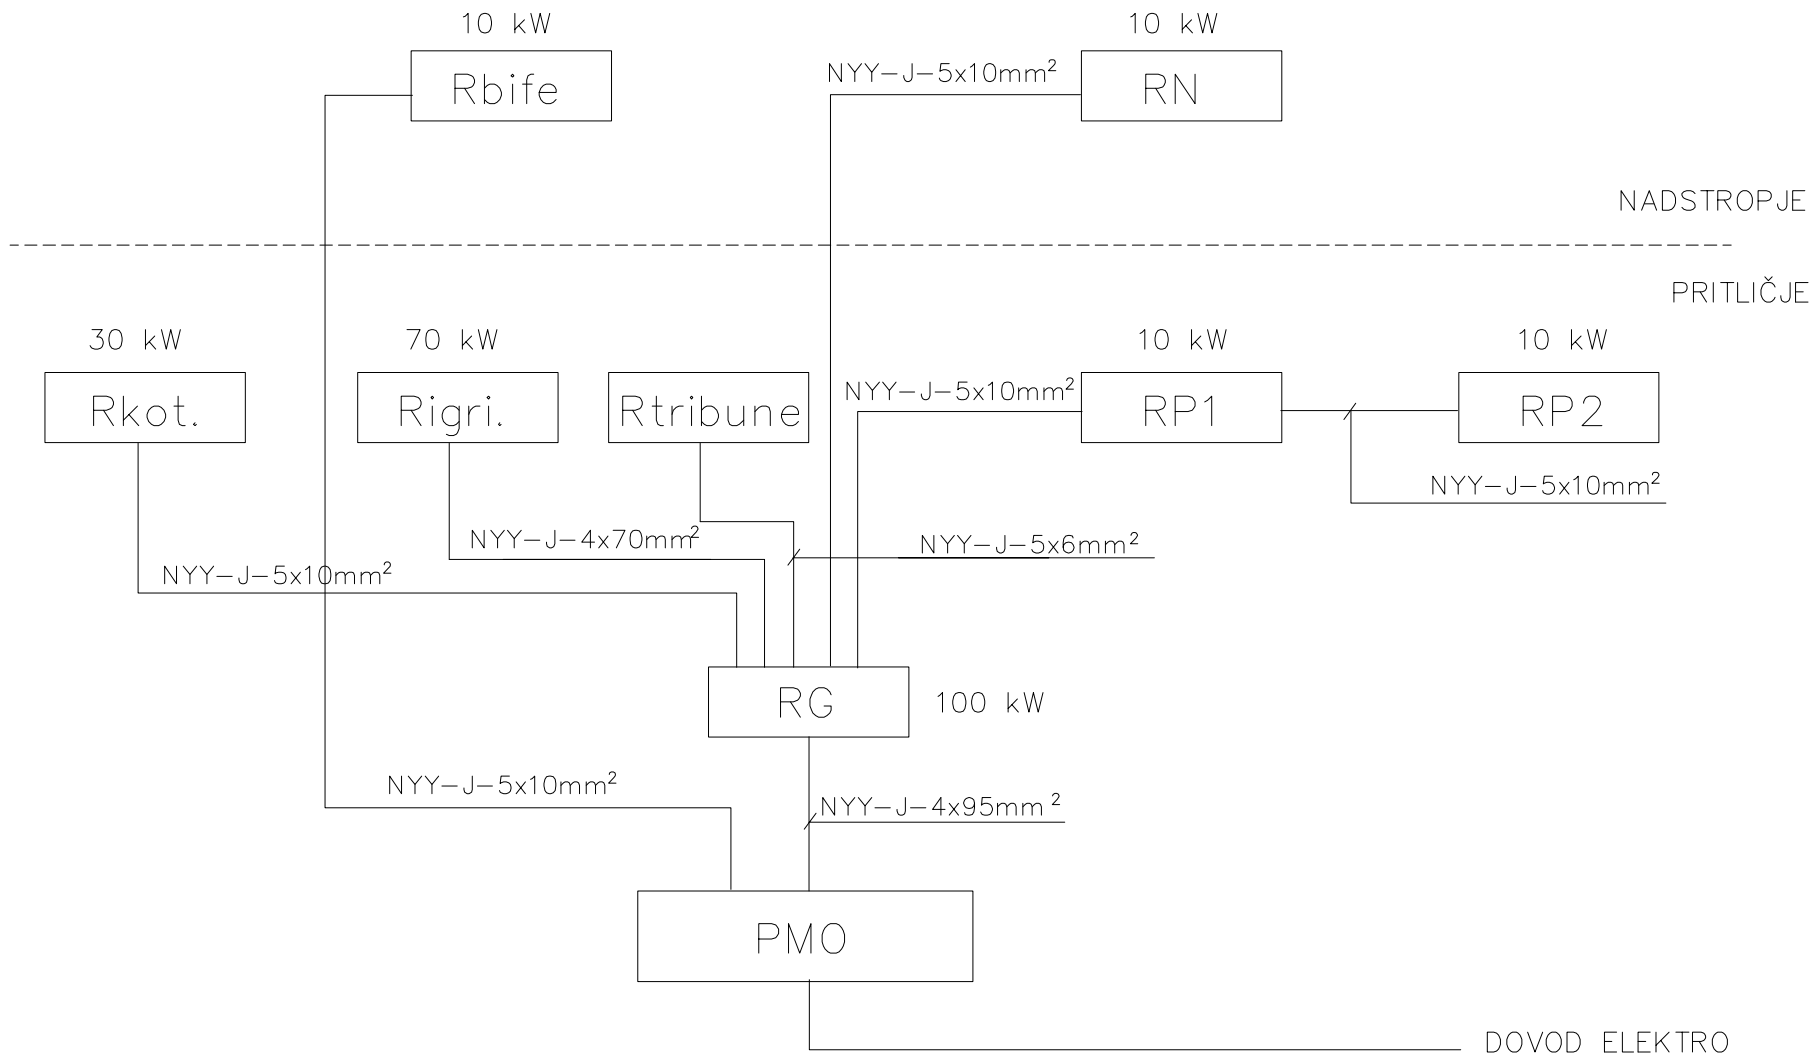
10 kW

Rbife

10 kW

NYY–J–5x10mm$^2$

RN

NADSTROPJE

PRITLIČJE

30 kW

Rkot.

70 kW

Rigri.

Rtribune

10 kW

NYY–J–5x10mm$^2$

RP1

10 kW

RP2

NYY–J–5x10mm$^2$

NYY–J–4x70mm$^2$

NYY–J–5x6mm$^2$

NYY–J–5x10mm$^2$

RG

100 kW

NYY–J–5x10mm$^2$

NYY–J–4x95mm$^2$

PMO

DOVOD ELEKTRO